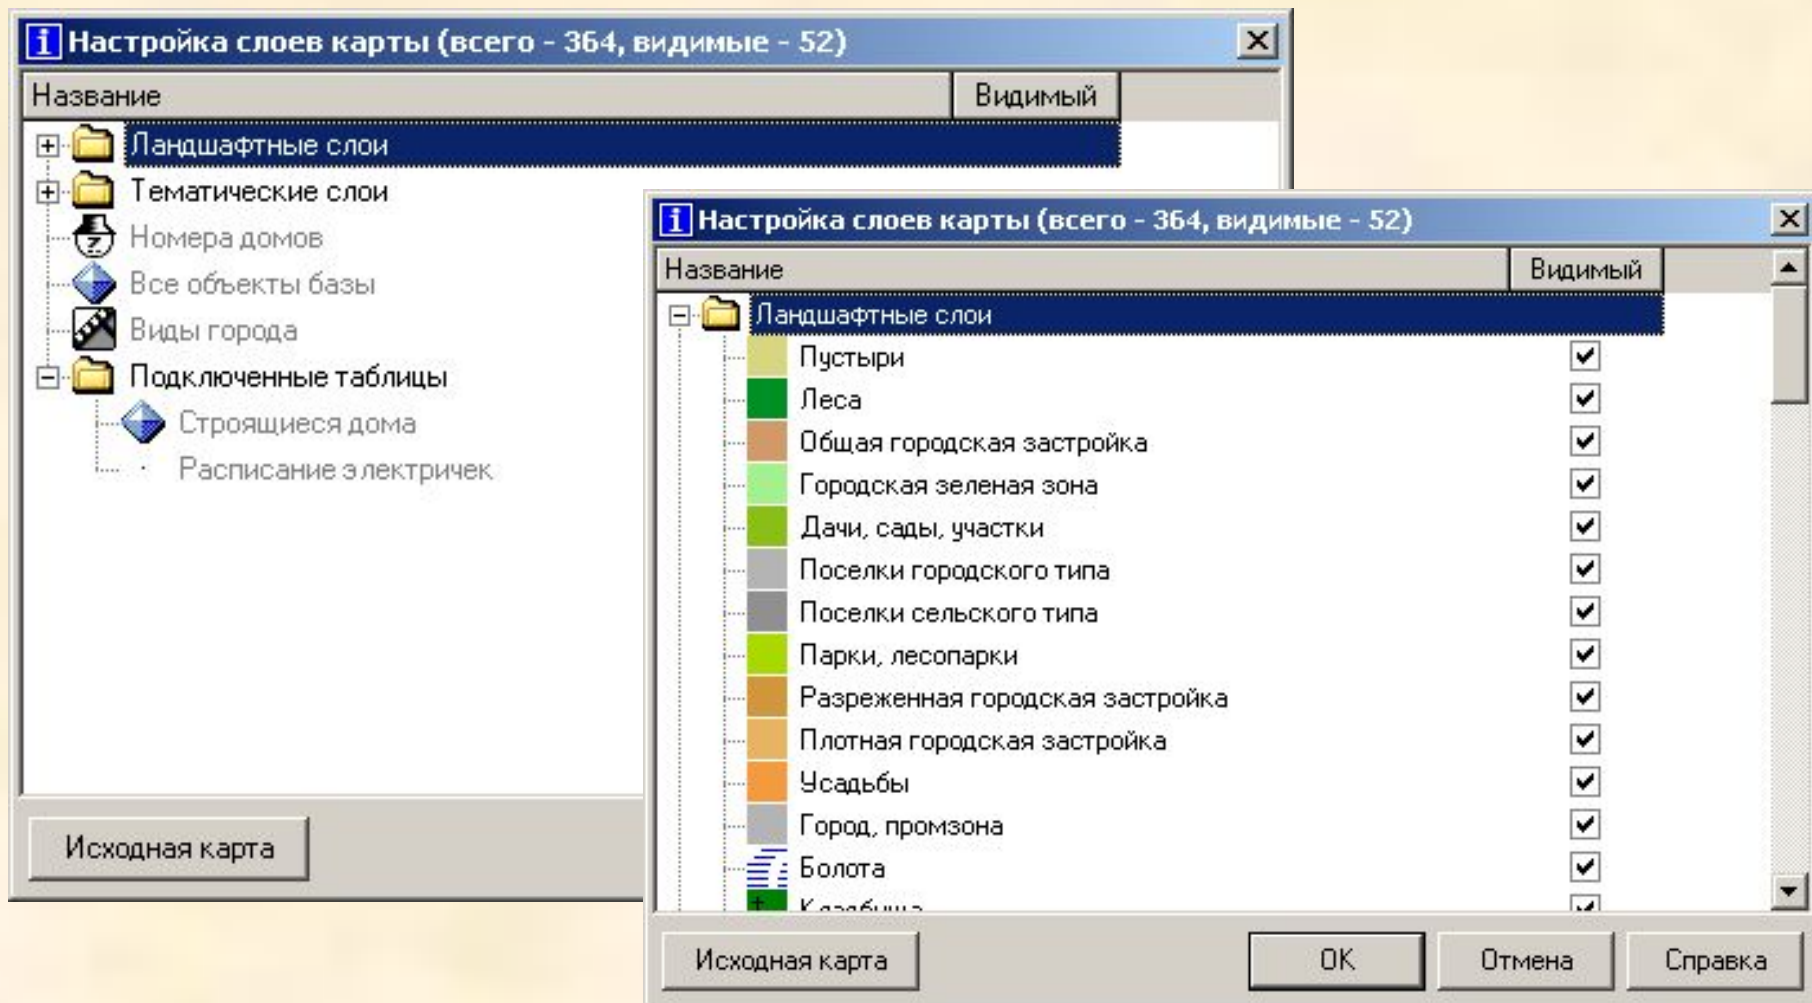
Настройка слоев карты (всего - 364, видимые - 52)

| Название | Видимый |
|---|---|

Ландшафтные слои
Тематические слои
Номера домов
Все объекты базы
Виды города
Подключенные таблицы
Строящиеся дома
Расписание электричек

Исходная карта

Настройка слоев карты (всего - 364, видимые - 52)

| Название | Видимый |
|---|---|
| Ландшафтные слои | |
| Пустыри | ✔ |
| Леса | ✔ |
| Общая городская застройка | ✔ |
| Городская зеленая зона | ✔ |
| Дачи, сады, участки | ✔ |
| Поселки городского типа | ✔ |
| Поселки сельского типа | ✔ |
| Парки, лесопарки | ✔ |
| Разреженная городская застройка | ✔ |
| Плотная городская застройка | ✔ |
| Усадьбы | ✔ |
| Город, промзона | ✔ |
| Болота | ✔ |
| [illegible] | ✔ |

Исходная карта
OK
Отмена
Справка